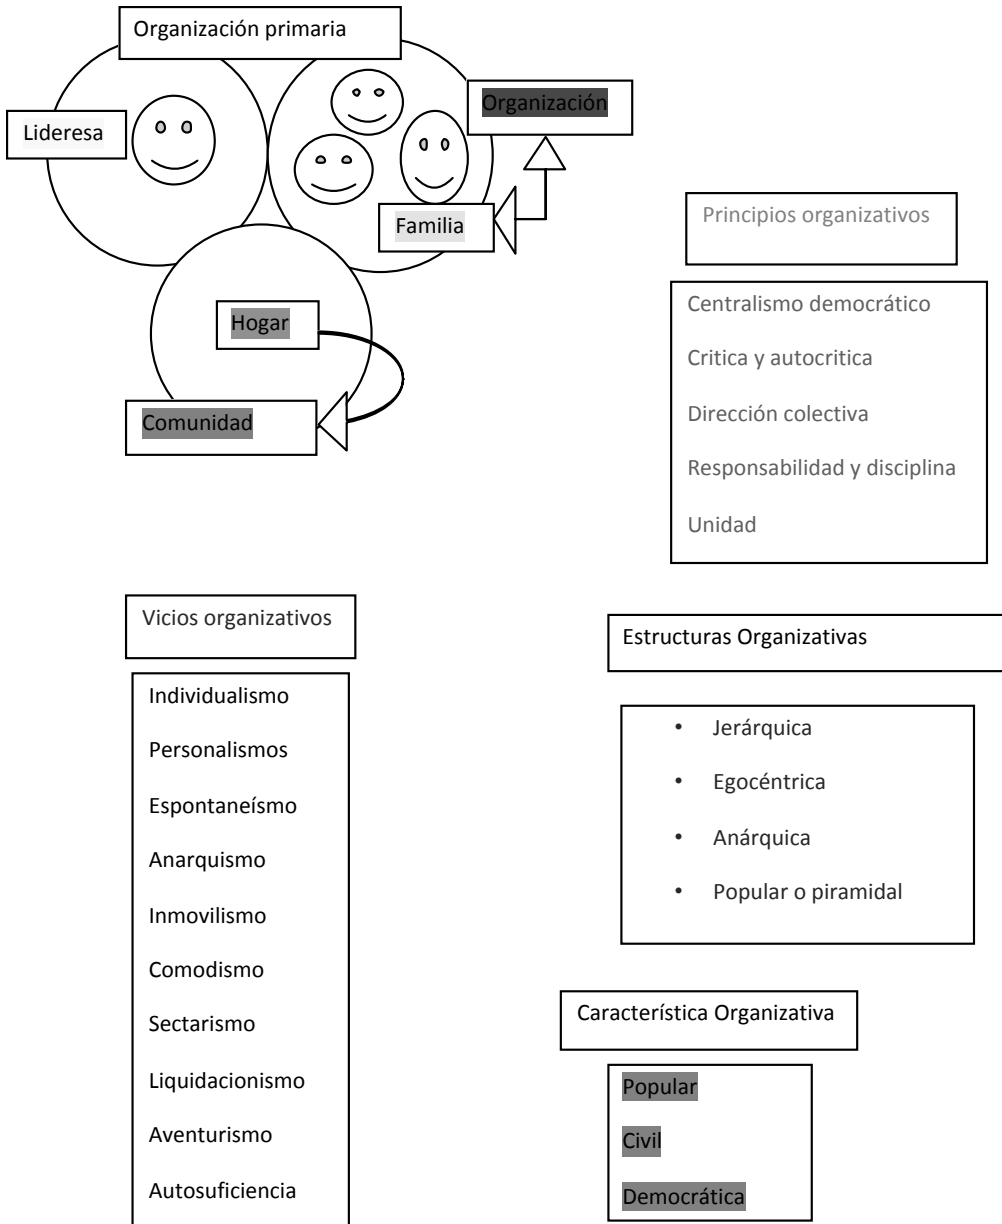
Organización primaria

Lideresa

Organización

Familia

Hogar

Comunidad

Principios organizativos

Centralismo democrático

Critica y autocritica

Dirección colectiva

Responsabilidad y disciplina

Unidad

Vicios organizativos

Individualismo

Personalismos

Espontaneísmo

Anarquismo

Inmovilismo

Comodismo

Sectarismo

Liquidacionismo

Aventurismo

Autosuficiencia

Estructuras Organizativas

- Jerárquica
- Egocéntrica
- Anárquica
- Popular o piramidal

Característica Organizativa

Popular

Civil

Democrática